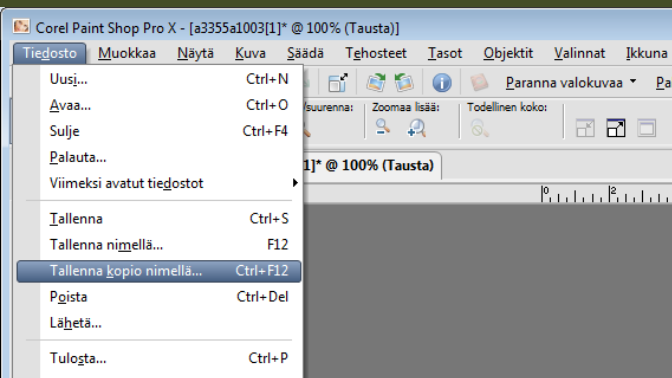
Corel Paint Shop Pro X - [a3355a1003[1]* @ 100% (Tausta)]

Tiedosto Muokkaa Näytä Kuva Säädä Tehosteet Tasot Objektit Valinnat Ikkuna

Paranna valokuvaa

Vsuurenna: Zoomaa lisää: Todellinen koko:

[1]* @ 100% (Tausta)

Uusi... Ctrl+N
Avaa... Ctrl+O
Sulje Ctrl+F4
Palauta...
Viimeksi avatut tiedostot
Tallenna Ctrl+S
Tallenna nimellä... F12
Tallenna kopio nimellä... Ctrl+F12
Poista Ctrl+Del
Lähetä...
Tulosta... Ctrl+P